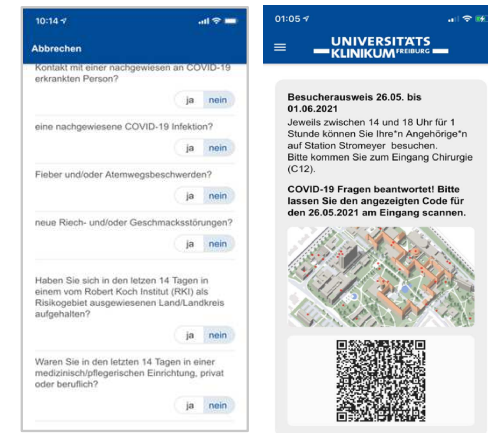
10:14

Abbrechen

Kontakt mit einer nachgewiesenen an COVID-19 erkrankten Person?

ja nein

eine nachgewiesene COVID-19 Infektion?

ja nein

Fieber und/oder Atemwegsbeschwerden?

ja nein

neue Riech- und/oder Geschmacksstörungen?

ja nein

Haben Sie sich in den letzten 14 Tagen in einem vom Robert Koch Institut (RKI) als Risikogebiet ausgewiesenen Land/Landkreis aufgehalten?

ja nein

Waren Sie in den letzten 14 Tagen in einer medizinisch/pflegerischen Einrichtung, privat oder beruflich?

ja nein

01:05

UNIVERSITÄTS KLINIKUM FREIBURG

Besucherausweis 26.05. bis 01.06.2021
Jeweils zwischen 14 und 18 Uhr für 1 Stunde können Sie Ihre*n Angehörige*n auf Station Stromeyer besuchen. Bitte kommen Sie zum Eingang Chirurgie (C12).

COVID-19 Fragen beantwortet! Bitte lassen Sie den angezeigten Code für den 26.05.2021 am Eingang scannen.